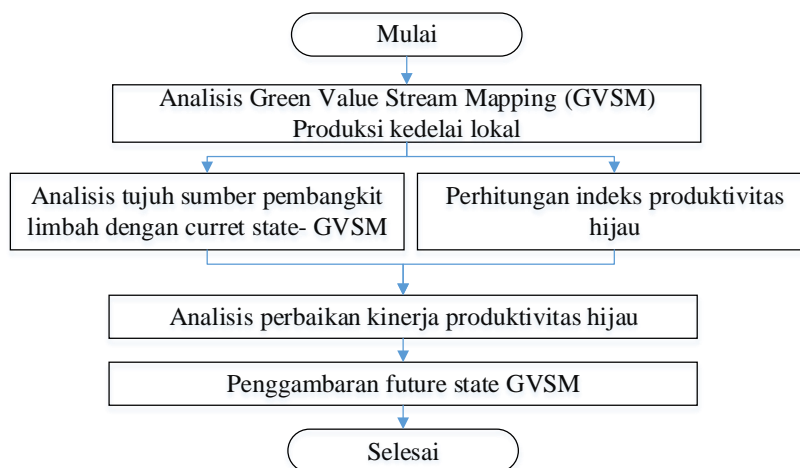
Mulai

Analisis Green Value Stream Mapping (GVSM) Produksi kedelai lokal

Analisis tujuh sumber pembangkit limbah dengan curret state- GVSM

Perhitungan indeks produktivitas hijau

Analisis perbaikan kinerja produktivitas hijau

Penggambaran future state GVSM

Selesai